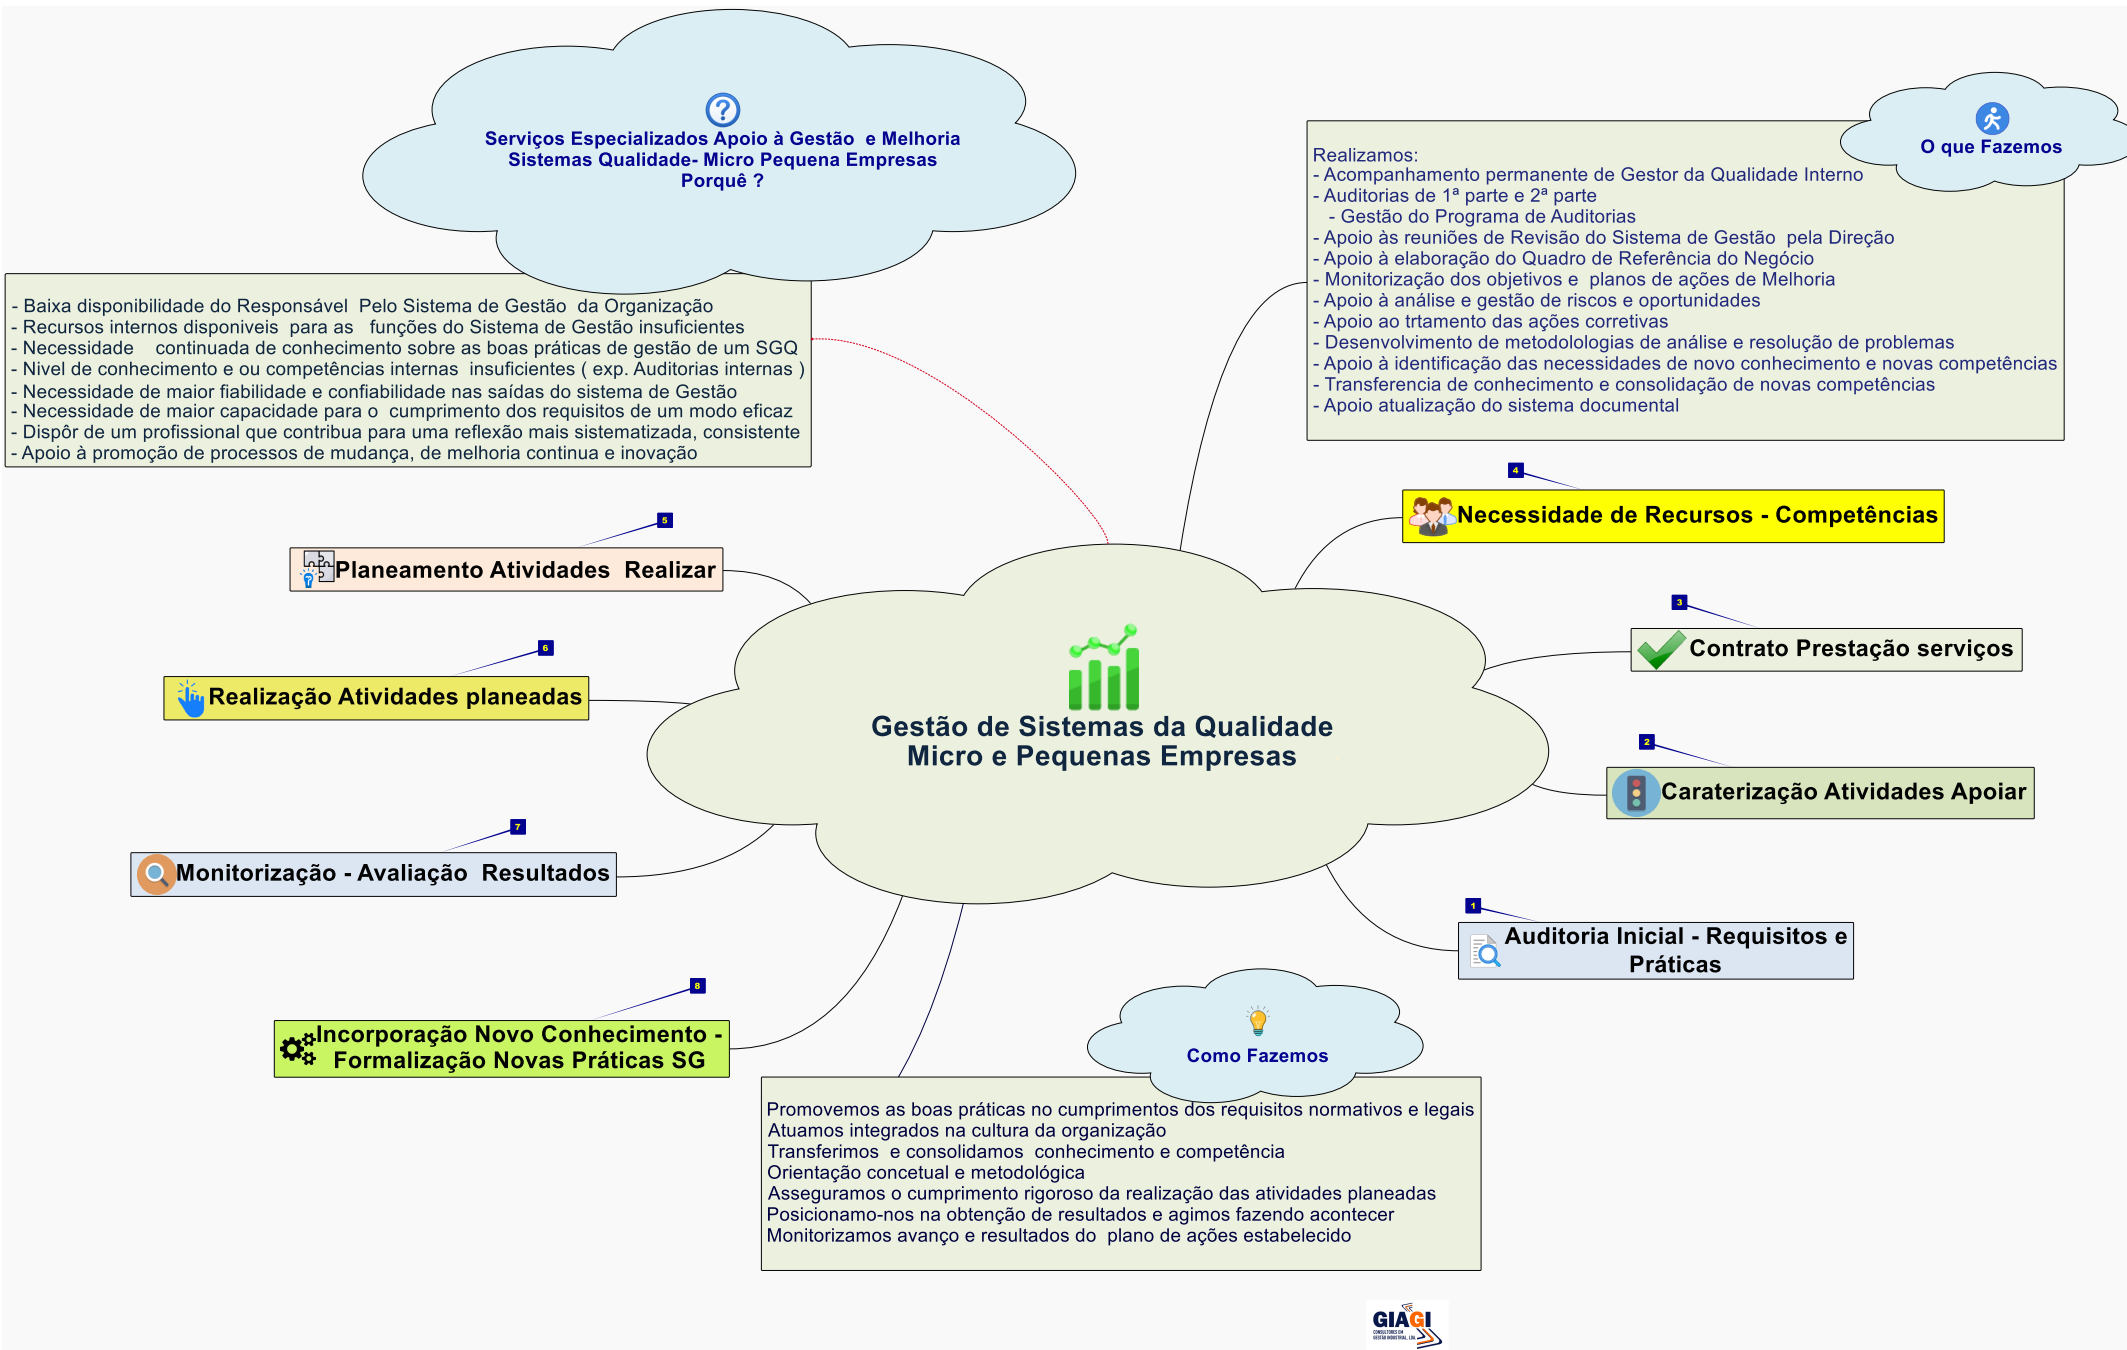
Serviços Especializados Apoio à Gestão e Melhoria Sistemas Qualidade- Micro Pequena Empresas Porquê ?

- Baixa disponibilidade do Responsável Pelo Sistema de Gestão da Organização
- Recursos internos disponiveis para as funções do Sistema de Gestão insuficientes
- Necessidade continuada de conhecimento sobre as boas práticas de gestão de um SGQ
- Nivel de conhecimento e ou competências internas insuficientes ( exp. Auditorias internas )
- Necessidade de maior fiabilidade e confiabilidade nas saídas do sistema de Gestão
- Necessidade de maior capacidade para o cumprimento dos requisitos de um modo eficaz
- Dispôr de um profissional que contribua para uma reflexão mais sistematizada, consistente
- Apoio à promoção de processos de mudança, de melhoria continua e inovação

O que Fazemos

Realizamos:
- Acompanhamento permanente de Gestor da Qualidade Interno
- Auditorias de 1ª parte e 2ª parte
- Gestão do Programa de Auditorias
- Apoio às reuniões de Revisão do Sistema de Gestão pela Direção
- Apoio à elaboração do Quadro de Referência do Negócio
- Monitorização dos objetivos e planos de ações de Melhoria
- Apoio à análise e gestão de riscos e oportunidades
- Apoio ao trtamento das ações corretivas
- Desenvolvimento de metodolologias de análise e resolução de problemas
- Apoio à identificação das necessidades de novo conhecimento e novas competências
- Transferencia de conhecimento e consolidação de novas competências
- Apoio atualização do sistema documental

4
Necessidade de Recursos - Competências

5
Planeamento Atividades Realizar

3
Contrato Prestação serviços

6
Realização Atividades planeadas

Gestão de Sistemas da Qualidade Micro e Pequenas Empresas

2
Caraterização Atividades Apoiar

7
Monitorização - Avaliação Resultados

1
Auditoria Inicial - Requisitos e Práticas

8
Incorporação Novo Conhecimento - Formalização Novas Práticas SG

Como Fazemos

Promovemos as boas práticas no cumprimentos dos requisitos normativos e legais
Atuamos integrados na cultura da organização
Transferimos e consolidamos conhecimento e competência
Orientação concetual e metodológica
Asseguramos o cumprimento rigoroso da realização das atividades planeadas
Posicionamo-nos na obtenção de resultados e agimos fazendo acontecer
Monitorizamos avanço e resultados do plano de ações estabelecido

GIAGI